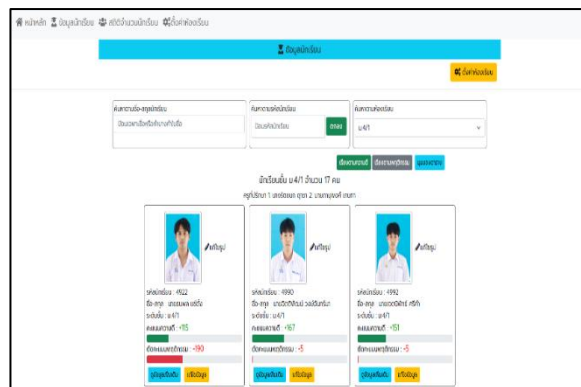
หน้าหลัก ข้อมูลนักเรียน สถิติจำนวนนักเรียน ตั้งค่าห้องเรียน

ข้อมูลนักเรียน

ตั้งค่าห้องเรียน

ค้นหาตามชื่อ-สกุลนักเรียน
ป้อนอย่างน้อยชื่อหรือนามสกุล

ค้นหาตามรหัสนักเรียน
ป้อนรหัสนักเรียน
ค้นหา

ค้นหาตามห้องเรียน
ม.4/1

เรียงตามคะแนนดี เรียงตามพฤติกรรม พิมพ์รายงาน

นักเรียนชั้น ม.4/1 จำนวน 17 คน

ครูที่ปรึกษา 1 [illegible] ครูคน 2 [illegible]

แก้ไขรูป
รหัสนักเรียน : 4922
ชื่อ-สกุล : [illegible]
ระดับชั้น : ม.4/1
คะแนนความดี +15
ตัดคะแนนพฤติกรรม -190
ดูข้อมูลเพิ่มเติม แก้ไขข้อมูล

แก้ไขรูป
รหัสนักเรียน : 4990
ชื่อ-สกุล : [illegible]
ระดับชั้น : ม.4/1
คะแนนความดี +167
ตัดคะแนนพฤติกรรม -5
ดูข้อมูลเพิ่มเติม แก้ไขข้อมูล

แก้ไขรูป
รหัสนักเรียน : 4992
ชื่อ-สกุล : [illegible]
ระดับชั้น : ม.4/1
คะแนนความดี +151
ตัดคะแนนพฤติกรรม -5
ดูข้อมูลเพิ่มเติม แก้ไขข้อมูล